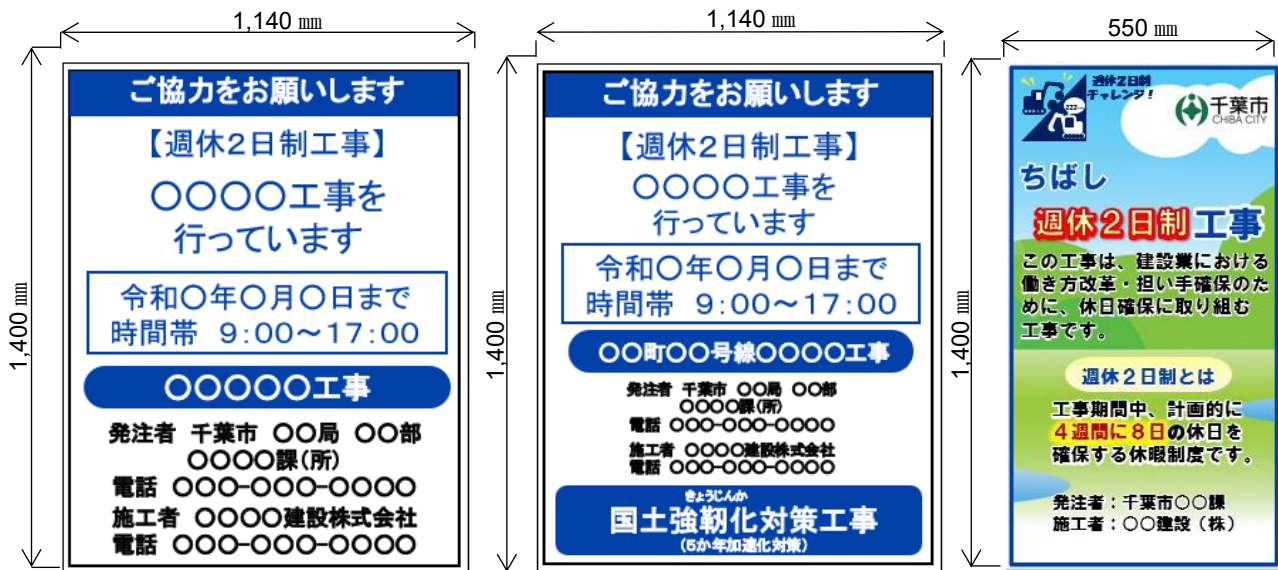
1,140 ㎜

1,400 ㎜

ご協力をお願いします

【週休2日制工事】

○○○○工事を行っています

令和○年○月○日まで
時間帯 9:00～17:00

○○○○○工事

発注者 千葉市 ○○局 ○○部 ○○○○課(所)
電話 ○○○-○○○-○○○○
施工者 ○○○○建設株式会社
電話 ○○○-○○○-○○○○

1,140 ㎜

1,400 ㎜

ご協力をお願いします

【週休2日制工事】

○○○○工事を行っています

令和○年○月○日まで
時間帯 9:00～17:00

○○町○○号線○○○○工事

発注者 千葉市 ○○局 ○○部 ○○○○課(所)
電話 ○○○-○○○-○○○○
施工者 ○○○○建設株式会社
電話 ○○○-○○○-○○○○

きょうじんか
国土強靭化対策工事
(5か年加速化対策)

550 ㎜

1,400 ㎜

週休2日制チャレンジ!

千葉市
CHIBA CITY

ちばし
週休2日制工事

この工事は、建設業における働き方改革・担い手確保のために、休日確保に取り組む工事です。

週休2日制とは

工事期間中、計画的に4週間に8日の休日を確保する休暇制度です。

発注者：千葉市○○課
施工者：○○建設（株）